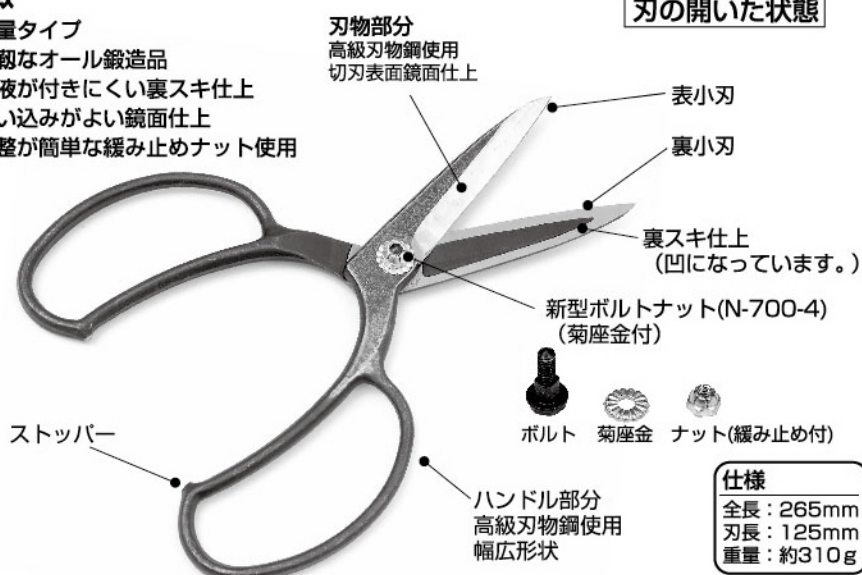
徴
量タイプ
靱なオール鍛造品
液が付きにくい裏スキ仕上
い込みがよい鏡面仕上
整が簡単な緩み止めナット使用

刃物部分
高級刃物鋼使用
切刃表面鏡面仕上

刃の開いた状態

表小刃

裏小刃

裏スキ仕上
（凹になっています。）

新型ボルトナット(N-700-4)
（菊座金付）

ボルト　菊座金　ナット(緩み止め付)

ストッパー

ハンドル部分
高級刃物鋼使用
幅広形状

仕様
全長：265mm
刃長：125mm
重量：約310g